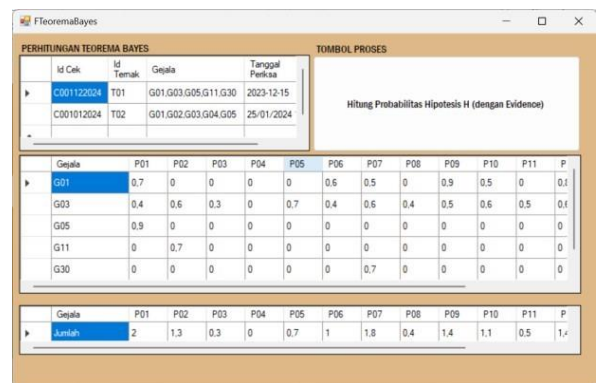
FTeoremaBayes

PERHITUNGAN TEOREMA BAYES

| | Id Cek | Id Ternak | Gejala | Tanggal Perksa |
|---|---|---|---|---|
| ▸ | C001122024 | T01 | G01,G03,G05,G11,G30 | 2023-12-15 |
| | C001012024 | T02 | G01,G02,G03,G04,G05 | 25/01/2024 |

TOMBOL PROSES

Hitung Probabilitas Hipotesis H (dengan Evidence)

| | Gejala | P01 | P02 | P03 | P04 | P05 | P06 | P07 | P08 | P09 | P10 | P11 | P |
|---|---|---|---|---|---|---|---|---|---|---|---|---|---|
| ▸ | G01 | 0,7 | 0 | 0 | 0 | 0 | 0,6 | 0,5 | 0 | 0,9 | 0,5 | 0 | 0,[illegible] |
| | G03 | 0,4 | 0,6 | 0,3 | 0 | 0,7 | 0,4 | 0,6 | 0,4 | 0,5 | 0,6 | 0,5 | 0,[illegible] |
| | G05 | 0,9 | 0 | 0 | 0 | 0 | 0 | 0 | 0 | 0 | 0 | 0 | 0 |
| | G11 | 0 | 0,7 | 0 | 0 | 0 | 0 | 0 | 0 | 0 | 0 | 0 | 0 |
| | G30 | 0 | 0 | 0 | 0 | 0 | 0 | 0,7 | 0 | 0 | 0 | 0 | 0 |

| | Gejala | P01 | P02 | P03 | P04 | P05 | P06 | P07 | P08 | P09 | P10 | P11 | P |
|---|---|---|---|---|---|---|---|---|---|---|---|---|---|
| ▸ | Jumlah | 2 | 1,3 | 0,3 | 0 | 0,7 | 1 | 1,8 | 0,4 | 1,4 | 1,1 | 0,5 | 1,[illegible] |